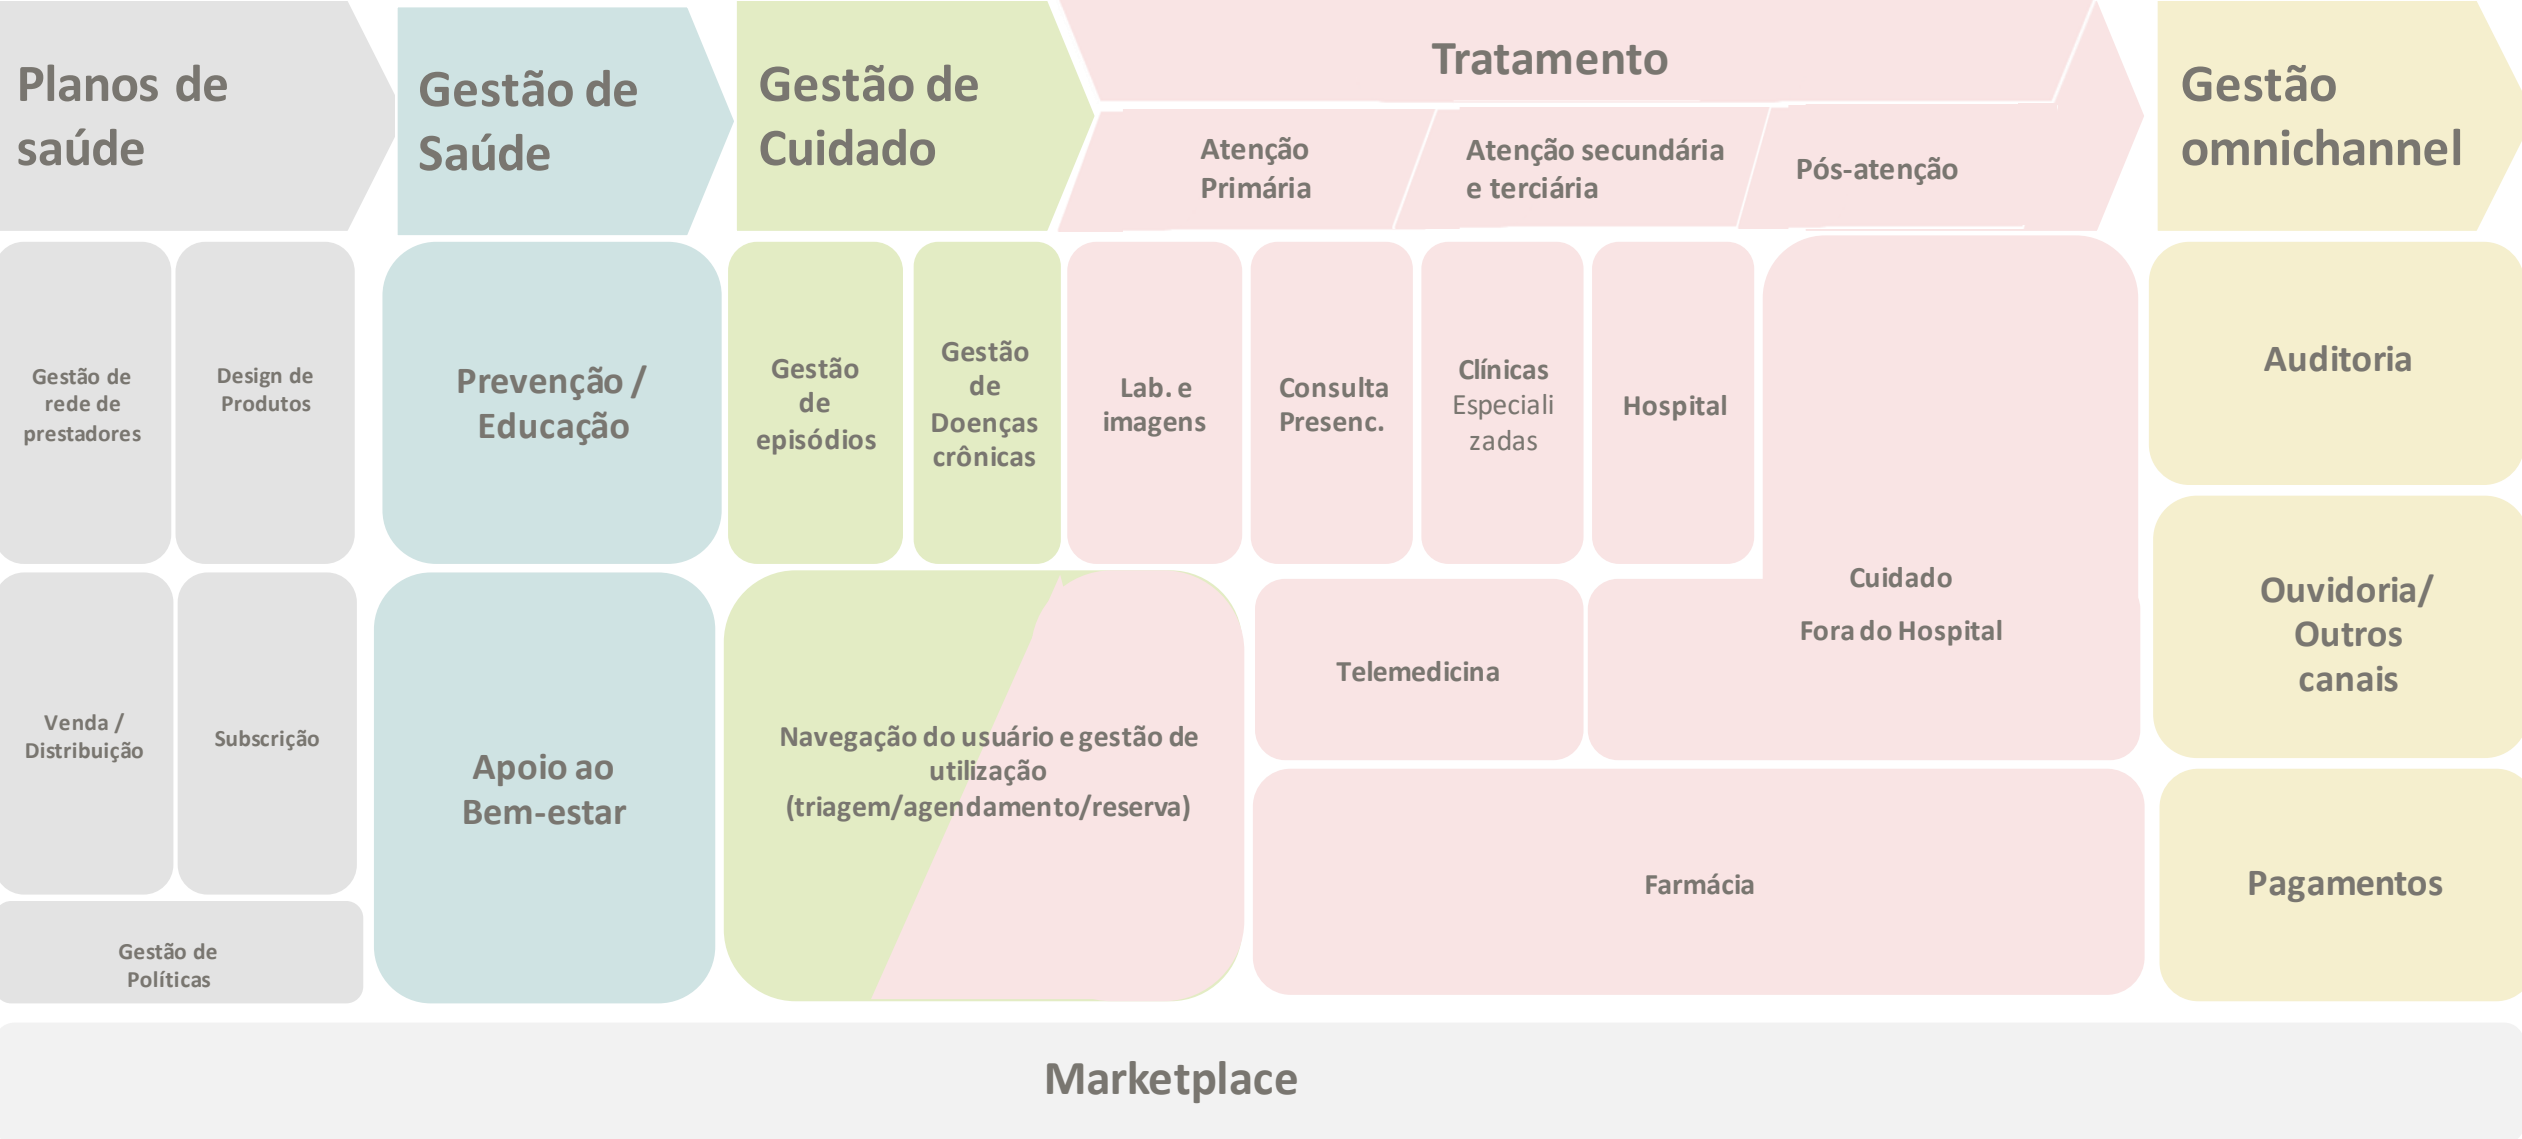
Planos de saúde

Gestão de Saúde

Gestão de Cuidado

Tratamento

Atenção Primária

Atenção secundária e terciária

Pós-atenção

Gestão omnichannel

Gestão de rede de prestadores

Design de Produtos

Prevenção / Educação

Gestão de episódios

Gestão de Doenças crônicas

Lab. e imagens

Consulta Presenc.

Clínicas Especiali zadas

Hospital

Auditoria

Cuidado

Fora do Hospital

Venda / Distribuição

Subscrição

Apoio ao Bem-estar

Navegação do usuário e gestão de utilização (triagem/agendamento/reserva)

Telemedicina

Ouvidoria/ Outros canais

Farmácia

Pagamentos

Gestão de Políticas

Marketplace